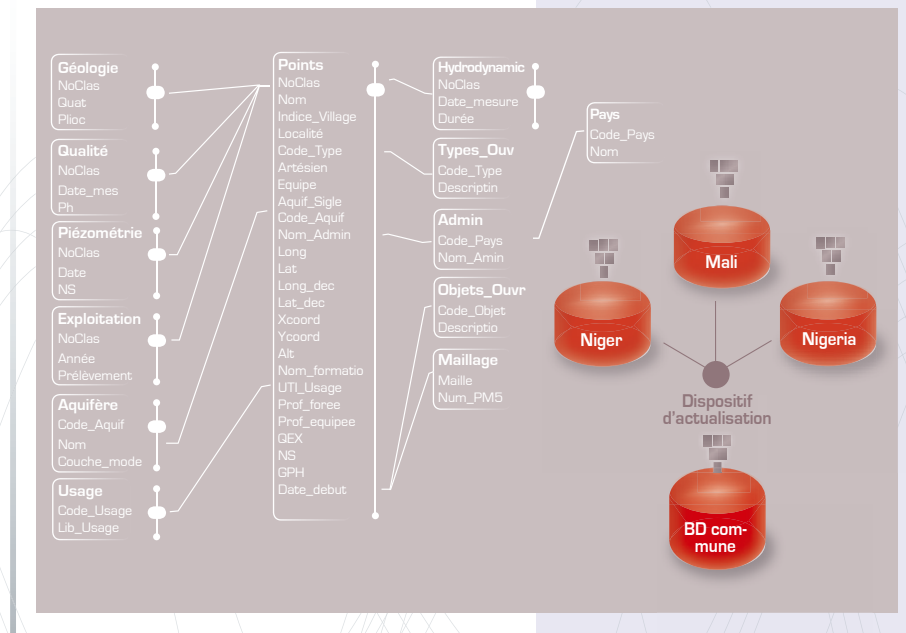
Géologie
NoClas
Quat
Plioc

Qualité
NoClas
Date_mes
Ph

Piézométrie
NoClas
Date
NS

Exploitation
NoClas
Année
Prélèvement

Aquifère
Code_Aquif
Nom
Couche_mode

Usage
Code_Usage
Lib_Usage

Points
NoClas
Nom
Indice_Village
Localité
Code_Type
Artésien
Equipe
Aquif_Sigle
Code_Aquif
Nom_Admin
Long
Lat
Long_dec
Lat_dec
Xcoord
Ycoord
Alt
Nom_formatio
UTI_Usage
Prof_foree
Prof_equipee
QEX
NS
GPH
Date_debut

Hydrodynamic
NoClas
Date_mesure
Durée

Types_Ouv
Code_Type
Descriptin

Admin
Code_Pays
Nom_Amin

Objets_Ouvr
Code_Objet
Descriptio

Maillage
Maille
Num_PM5

Pays
Code_Pays
Nom

Mali

Niger

Nigeria

Dispositif d'actualisation

BD commune